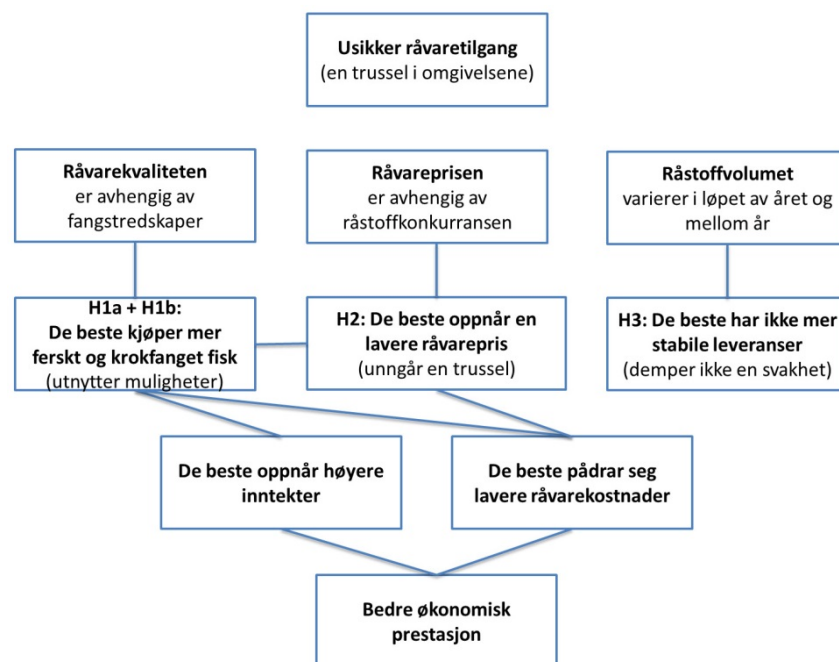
Usikker råvaretilgang
(en trussel i omgivelsene)

Råvarekvaliteten
er avhengig av fangstredskaper

Råvareprisen
er avhengig av råstoffkonkurransen

Råstoffvolumet
varierer i løpet av året og mellom år

H1a + H1b:
De beste kjøper mer ferskt og krokfanget fisk
(utnytter muligheter)

H2: De beste oppnår en lavere råvarepris
(unngår en trussel)

H3: De beste har ikke mer stabile leveranser
(demper ikke en svakhet)

De beste oppnår høyere inntekter

De beste pådrar seg lavere råvarekostnader

Bedre økonomisk prestasjon